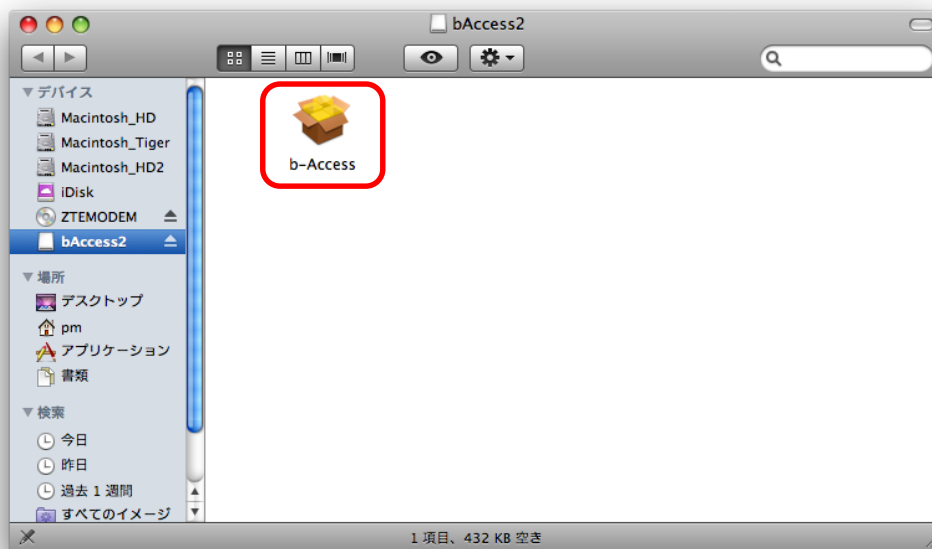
bAccess2

▼デバイス
Macintosh_HD
Macintosh_Tiger
Macintosh_HD2
iDisk
ZTEMODEM
bAccess2
▼場所
デスクトップ
pm
アプリケーション
書類
▼検索
今日
昨日
過去 1 週間
すべてのイメージ

b-Access

1 項目、432 KB 空き